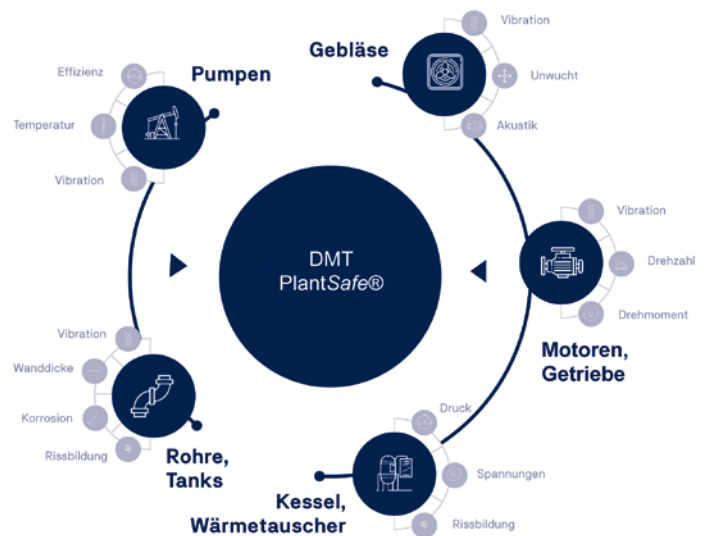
Gebläse

Vibration

Unwucht

Akustik

Pumpen

Effizienz

Temperatur

Vibration

DMT
Plant*Safe*®

Vibration

Drehzahl

Drehmoment

Motoren, Getriebe

Vibration

Wanddicke

Korrosion

Rissbildung

Rohre, Tanks

Druck

Spannungen

Rissbildung

Kessel, Wärmetauscher